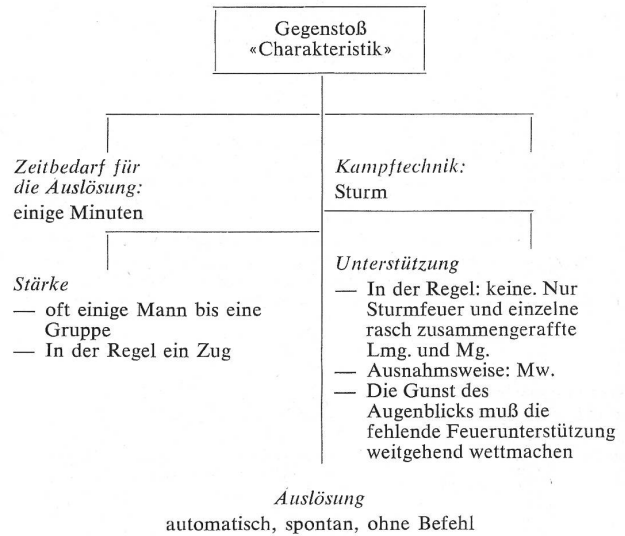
Gegenstoß
«Charakteristik»

*Zeitbedarf für die Auslösung:*
einige Minuten

*Stärke*
— oft einige Mann bis eine Gruppe
— In der Regel ein Zug

*Kampftechnik:*
Sturm

*Unterstützung*
— In der Regel: keine. Nur Sturmfeuer und einzelne rasch zusammengeraffte Lmg. und Mg.
— Ausnahmsweise: Mw.
— Die Gunst des Augenblicks muß die fehlende Feuerunterstützung weitgehend wettmachen

*Auslösung*
automatisch, spontan, ohne Befehl